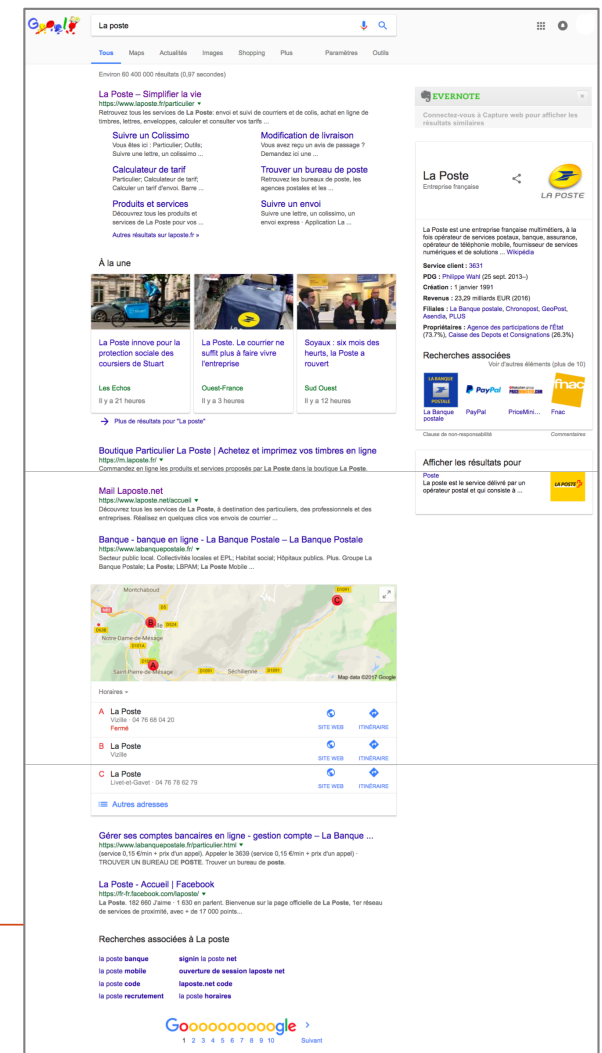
La poste

Tous Maps Actualités Images Shopping Plus Paramètres Outils

Environ 60 400 000 résultats (0,97 secondes)

La Poste – Simplifier la vie
https://www.laposte.fr/particulier
Retrouvez tous les services de La Poste: envoi et suivi de courriers et de colis, achat en ligne de timbres, lettres, enveloppes, calculer et consulter vos tarifs ...

Suivre un Colissimo
Vous êtes ici : Particulier; Outils; Suivre une lettre, un colissimo ...

Modification de livraison
Vous avez reçu un avis de passage ? Demandez ici une ...

Calculateur de tarif
Particulier; Calculateur de tarif; Calculer un tarif d'envoi. Barre ...

Trouver un bureau de poste
Retrouvez les bureaux de poste, les agences postales et les ...

Produits et services
Découvrez tous les produits et services de La Poste pour vos ...

Suivre un envoi
Suivre une lettre, un colissimo, un envoi express · Application La ...

Autres résultats sur laposte.fr »

À la une

La Poste innove pour la protection sociale des coursiers de Stuart
Les Echos
Il y a 21 heures

La Poste. Le courrier ne suffit plus à faire vivre l'entreprise
Ouest-France
Il y a 3 heures

Soyaux : six mois des heurts, la Poste a rouvert
Sud Ouest
Il y a 12 heures

Plus de résultats pour "La poste"

Boutique Particulier La Poste | Achetez et imprimez vos timbres en ligne
https://m.laposte.fr/
Commandez en ligne les produits et services proposés par La Poste dans la boutique La Poste.

Mail Laposte.net
https://www.laposte.net/accueil
Découvrez tous les services de La Poste, à destination des particuliers, des professionnels et des entreprises. Réalisez en quelques clics vos envois de courrier ...

Banque - banque en ligne - La Banque Postale – La Banque Postale
https://www.labanquepostale.fr/
Secteur public local. Collectivités locales et EPL; Habitat social; Hôpitaux publics. Plus. Groupe La Banque Postale; La Banque Postale; LBPAM; La Poste Mobile ...

Montchaboud
Notre-Dame-de-Mésage
Saint-Pierre-de-Mésage
Séchilienne
Map data ©2017 Google

Horaires

A La Poste
Vizille · 04 76 68 04 20
Fermé
SITE WEB ITINÉRAIRE

B La Poste
Vizille
SITE WEB ITINÉRAIRE

C La Poste
Livet-et-Gavet · 04 76 78 62 79
SITE WEB ITINÉRAIRE

Autres adresses

Gérer ses comptes bancaires en ligne - gestion compte – La Banque ...
https://www.labanquepostale.fr/particulier.html
(service 0,15 €/min + prix d'un appel). Appeler le 3639 (service 0,15 €/min + prix d'un appel) · TROUVER UN BUREAU DE POSTE. Trouver un bureau de poste.

La Poste - Accueil | Facebook
https://fr-fr.facebook.com/laposte/
La Poste. 182 660 J'aime · 1 630 en parlent. Bienvenue sur la page officielle de La Poste, 1er réseau de services de proximité, avec + de 17 000 points...

Recherches associées à La poste

la poste banque
la poste mobile
la poste code
la poste recrutement
signin la poste net
ouverture de session laposte net
laposte.net code
la poste horaires

Goooooooooogle
1 2 3 4 5 6 7 8 9 10 Suivant

EVERNOTE
Connectez-vous à Capture web pour afficher les résultats similaires

La Poste
Entreprise française
LA POSTE

La Poste est une entreprise française multimétiers, à la fois opérateur de services postaux, banque, assurance, opérateur de téléphonie mobile, fournisseur de services numériques et de solutions ... Wikipédia

Service client : 3631
PDG : Philippe Wahl (25 sept. 2013–)
Création : 1 janvier 1991
Revenus : 23,29 milliards EUR (2016)
Filiales : La Banque postale, Chronopost, GeoPost, Asendia, PLUS
Propriétaires : Agence des participations de l'État (73.7%), Caisse des Depots et Consignations (26.3%)

Recherches associées
Voir d'autres éléments (plus de 10)
La Banque postale
PayPal
PriceMini...
Fnac

Clause de non-responsabilité
Commentaires

Afficher les résultats pour
Poste
La poste est le service délivré par un opérateur postal et qui consiste à ...